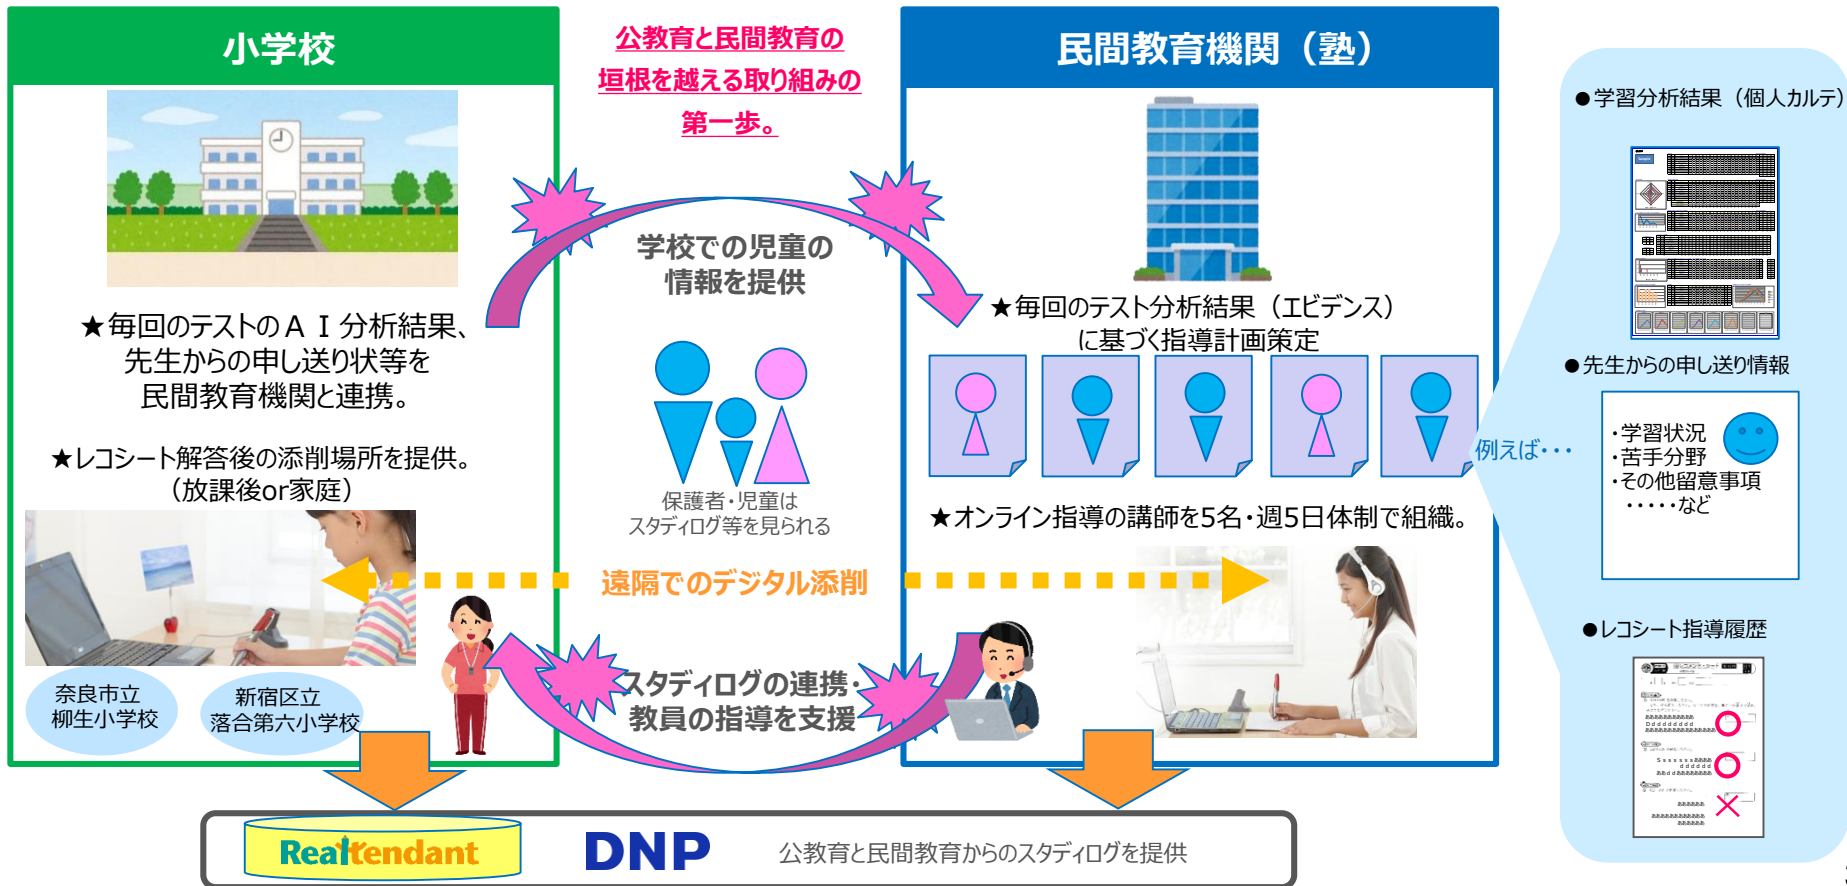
小学校

公教育と民間教育の
垣根を越える取り組みの
第一歩。

民間教育機関（塾）

★毎回のテストのＡＩ分析結果、
先生からの申し送り状等を
民間教育機関と連携。

学校での児童の
情報を提供

★毎回のテスト分析結果（エビデンス）
に基づく指導計画策定

★レコシート解答後の添削場所を提供。
（放課後or家庭）

保護者・児童は
スタディログ等を見られる

★オンライン指導の講師を5名・週5日体制で組織。

遠隔でのデジタル添削

奈良市立
柳生小学校

新宿区立
落合第六小学校

スタディログの連携・
教員の指導を支援

●学習分析結果（個人カルテ）

●先生からの申し送り情報

例えば・・・

・学習状況
・苦手分野
・その他留意事項
・・・・・など

●レコシート指導履歴

Realtendant

DNP

公教育と民間教育からのスタディログを提供